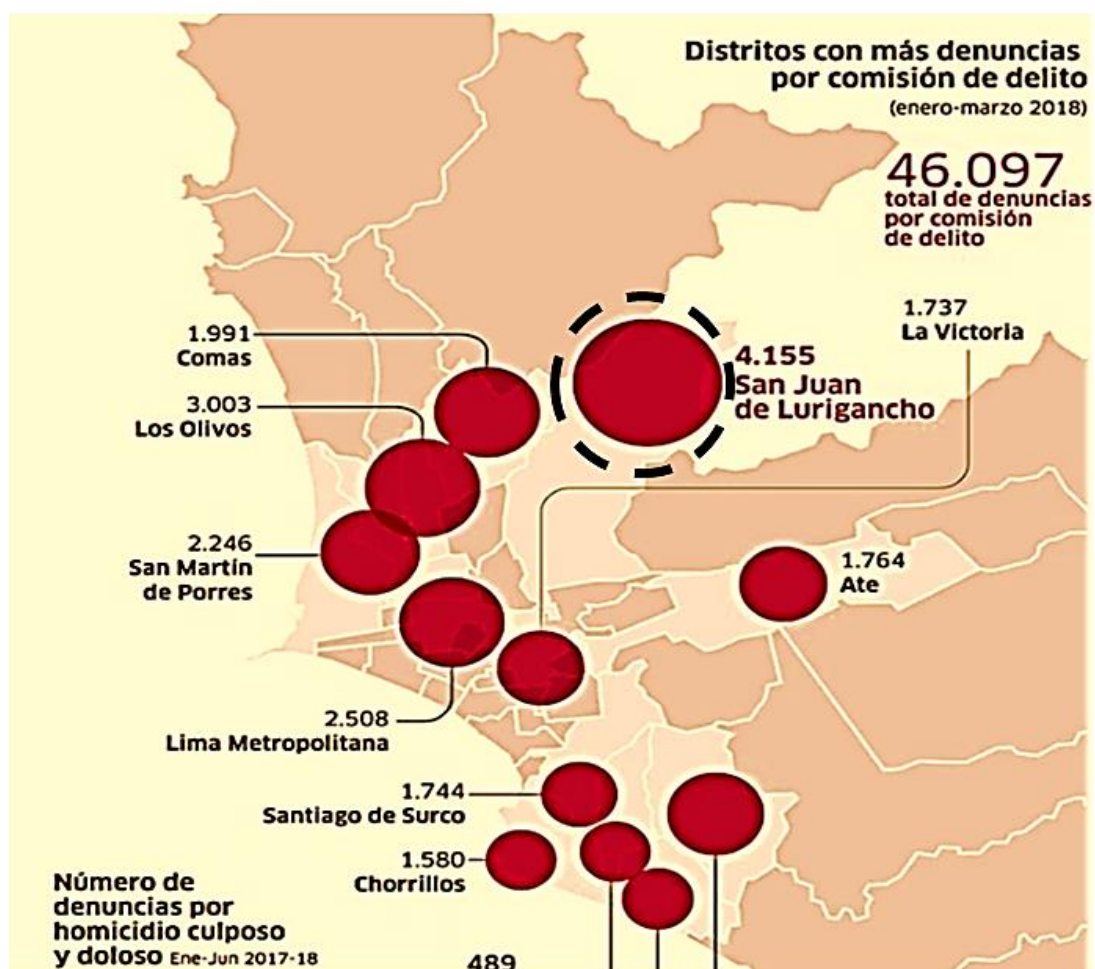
Distritos con más denuncias por comisión de delito
(enero-marzo 2018)

46.097
total de denuncias por comisión de delito

1.991
Comas

3.003
Los Olivos

4.155
San Juan de Lurigancho

1.737
La Victoria

2.246
San Martín de Porres

1.764
Ate

2.508
Lima Metropolitana

1.744
Santiago de Surco

1.580
Chorrillos

Número de denuncias por homicidio culposo y doloso Ene-Jun 2017-18

489